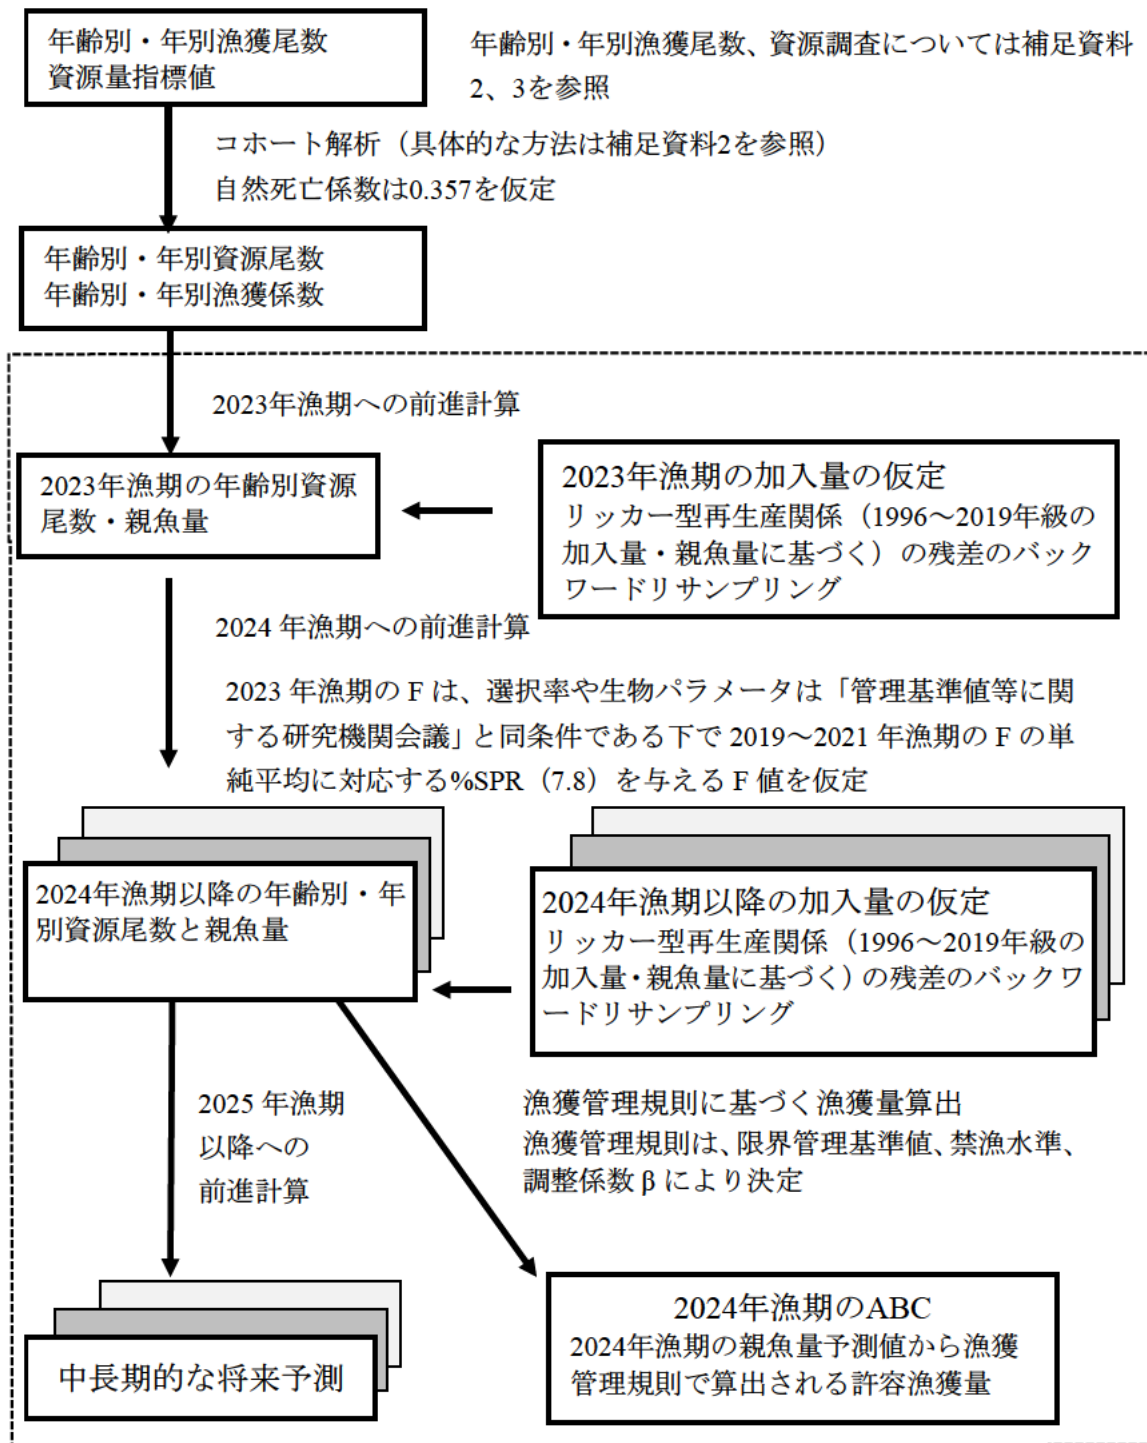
年齢別・年別漁獲尾数
資源量指標値

年齢別・年別漁獲尾数、資源調査については補足資料2、3を参照

コホート解析（具体的な方法は補足資料2を参照）
自然死亡係数は0.357を仮定

年齢別・年別資源尾数
年齢別・年別漁獲係数

2023年漁期への前進計算

2023年漁期の年齢別資源尾数・親魚量

2023年漁期の加入量の仮定
リッカー型再生産関係（1996〜2019年級の加入量・親魚量に基づく）の残差のバックワードリサンプリング

2024 年漁期への前進計算

2023 年漁期の F は、選択率や生物パラメータは「管理基準値等に関する研究機関会議」と同条件である下で 2019〜2021 年漁期の F の単純平均に対応する%SPR（7.8）を与える F 値を仮定

2024年漁期以降の年齢別・年別資源尾数と親魚量

2024年漁期以降の加入量の仮定
リッカー型再生産関係（1996〜2019年級の加入量・親魚量に基づく）の残差のバックワードリサンプリング

2025 年漁期以降への前進計算

漁獲管理規則に基づく漁獲量算出
漁獲管理規則は、限界管理基準値、禁漁水準、調整係数 β により決定

中長期的な将来予測

2024年漁期のABC
2024年漁期の親魚量予測値から漁獲管理規則で算出される許容漁獲量